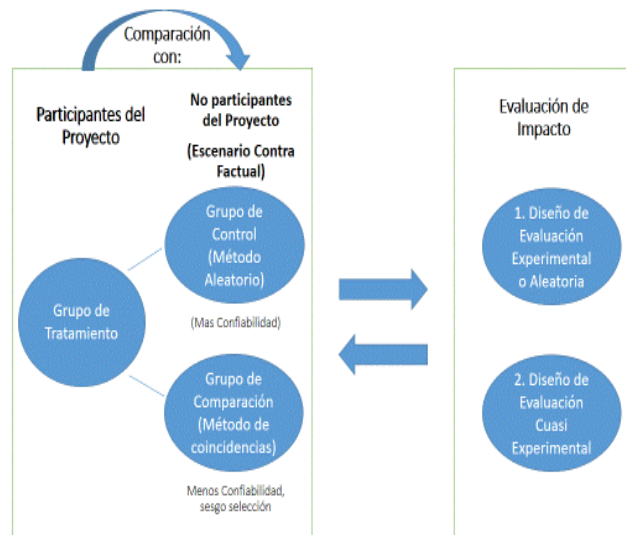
Comparación con:

Participantes del Proyecto

No participantes del Proyecto

(Escenario Contra Factual)

Grupo de Control (Método Aleatorio)

(Mas Confiabilidad)

Grupo de Tratamiento

Grupo de Comparación (Método de coincidencias)

Menos Confiabilidad, sesgo selección

Evaluación de Impacto

1. Diseño de Evaluación Experimental o Aleatoria

2. Diseño de Evaluación Cuasi Experimental